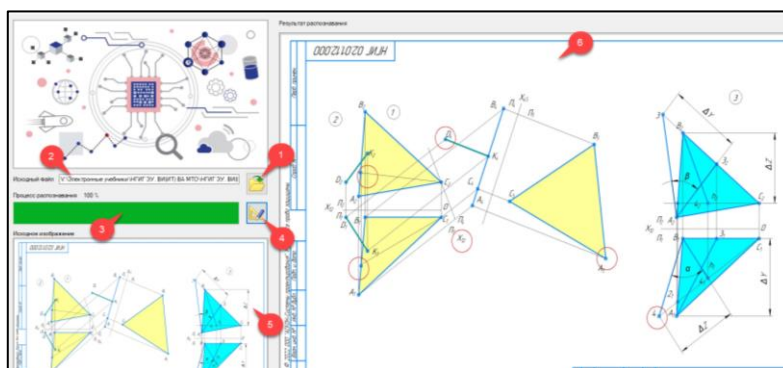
Результат распознавания

Исходный файл: V:\Электронные учебники\НГИГ ЗУ ВИИТ\ВА МТО\НГИГ ЗУ ВИИТ\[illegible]

Процесс распознавания: 100 %

Исходное изображение

1
2
3
4
5
6

0001020.021 ИИН

ΔY
ΔZ
ΔY
α
β
1
2
3
A
B
C
D
K
$A_1$
$B_1$
$C_1$
$D_1$
$K_1$
$X_{12}$
$X_{13}$
$П_1$
$П_2$
$П_3$
$A_4$
$B_4$
$C_4$